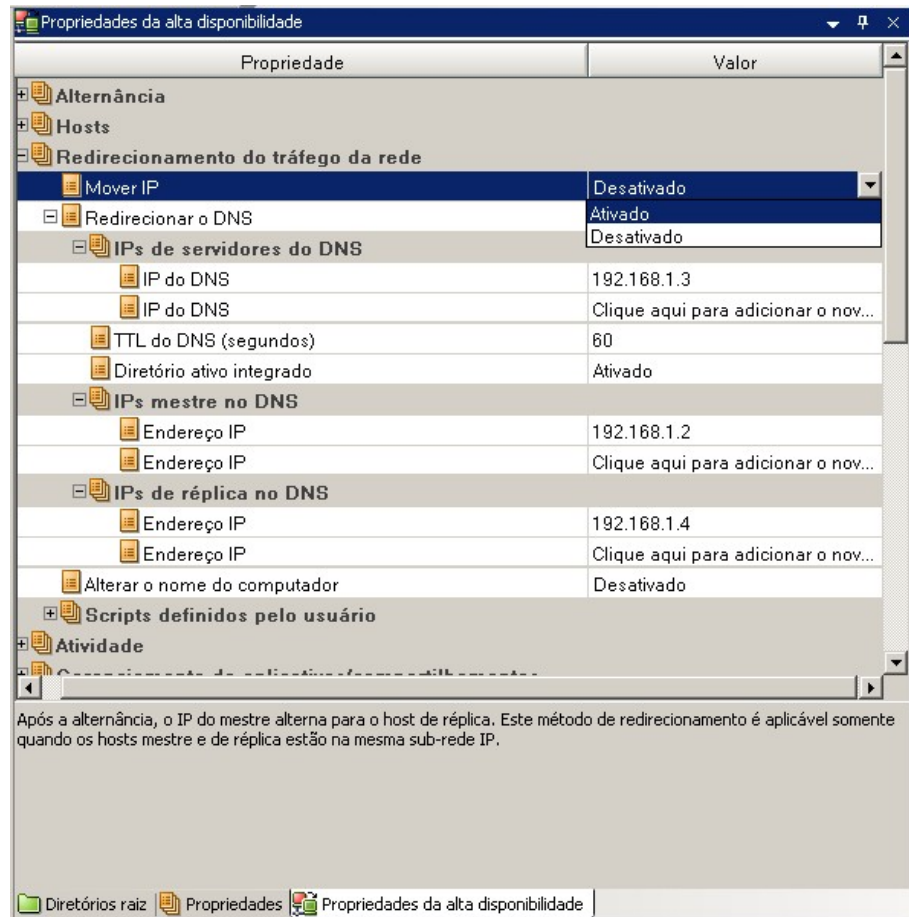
Propriedades da alta disponibilidade

| Propriedade | Valor |
|---|---|
| Alternância | |
| Hosts | |
| Redirecionamento do tráfego da rede | |
| Mover IP | Desativado |
| Redirecionar o DNS | Ativado |
| | Desativado |
| IPs de servidores do DNS | |
| IP do DNS | 192.168.1.3 |
| IP do DNS | Clique aqui para adicionar o nov... |
| TTL do DNS (segundos) | 60 |
| Diretório ativo integrado | Ativado |
| IPs mestre no DNS | |
| Endereço IP | 192.168.1.2 |
| Endereço IP | Clique aqui para adicionar o nov... |
| IPs de réplica no DNS | |
| Endereço IP | 192.168.1.4 |
| Endereço IP | Clique aqui para adicionar o nov... |
| Alterar o nome do computador | Desativado |
| Scripts definidos pelo usuário | |
| Atividade | |
| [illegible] | |

Após a alternância, o IP do mestre alterna para o host de réplica. Este método de redirecionamento é aplicável somente quando os hosts mestre e de réplica estão na mesma sub-rede IP.

Diretórios raiz | Propriedades | Propriedades da alta disponibilidade